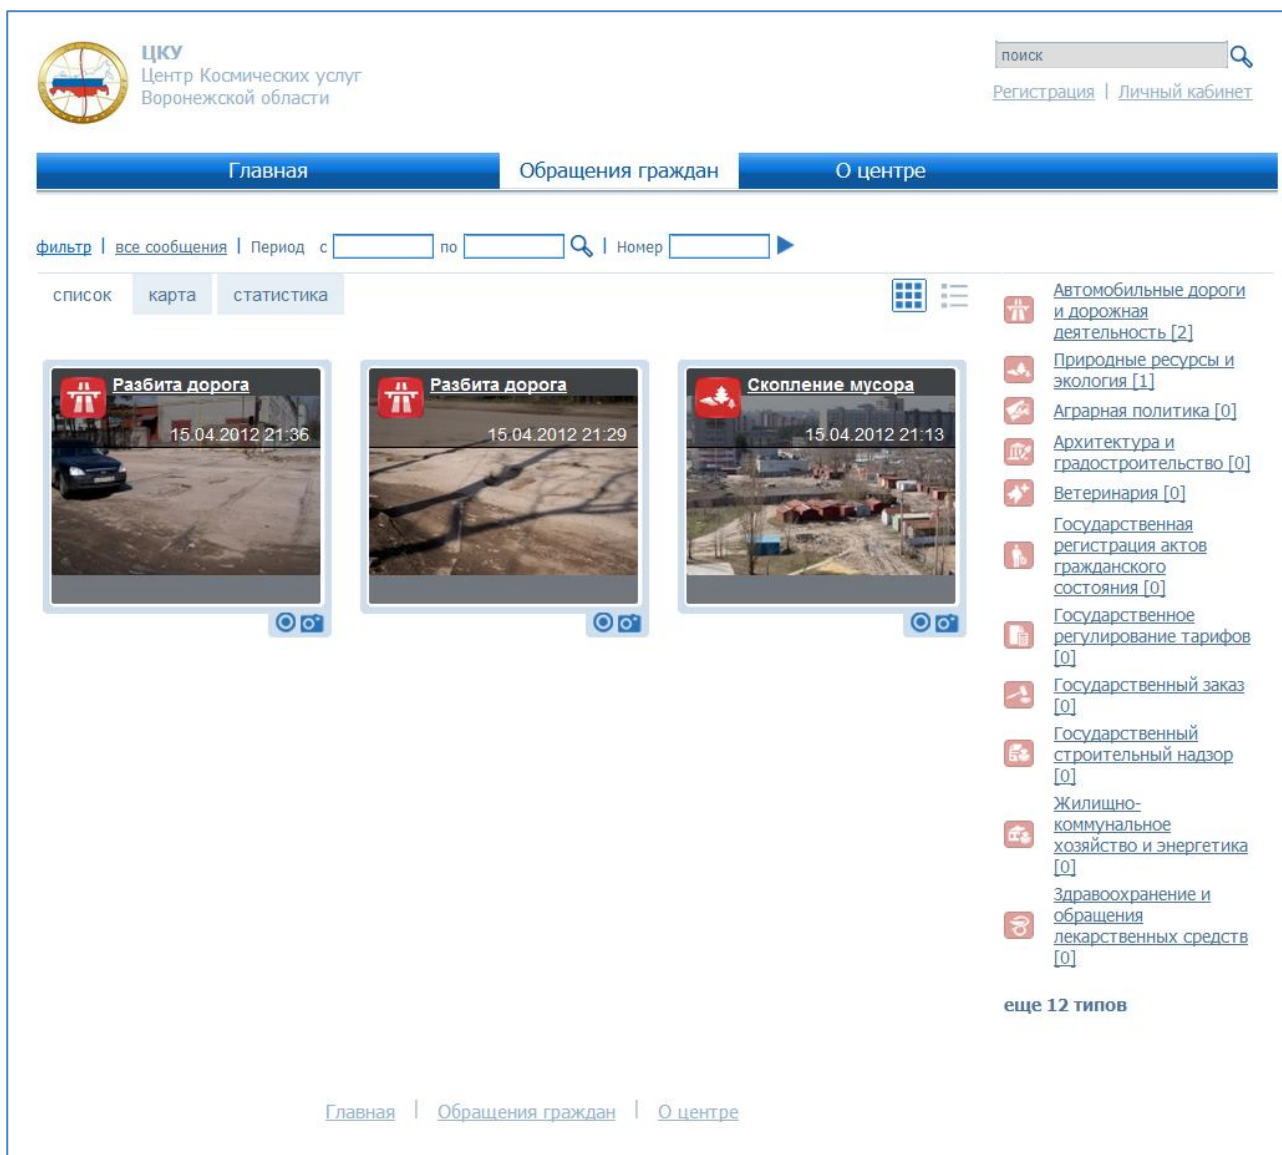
ЦКУ
Центр Космических услуг
Воронежской области

поиск

Регистрация | Личный кабинет

Главная | Обращения граждан | О центре

фильтр | все сообщения | Период с по | Номер

список | карта | статистика

Разбита дорога
15.04.2012 21:36

Разбита дорога
15.04.2012 21:29

Скопление мусора
15.04.2012 21:13

Автомобильные дороги и дорожная деятельность [2]
Природные ресурсы и экология [1]
Аграрная политика [0]
Архитектура и градостроительство [0]
Ветеринария [0]
Государственная регистрация актов гражданского состояния [0]
Государственное регулирование тарифов [0]
Государственный заказ [0]
Государственный строительный надзор [0]
Жилищно-коммунальное хозяйство и энергетика [0]
Здравоохранение и обращения лекарственных средств [0]

еще 12 типов

Главная | Обращения граждан | О центре